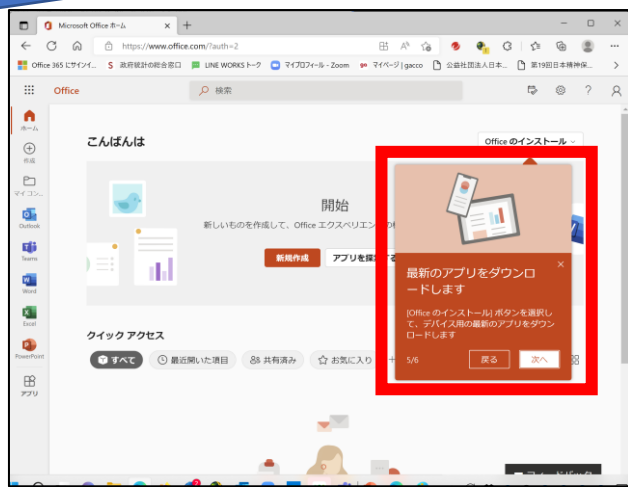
Microsoft Office ホーム ×

https://www.office.com/?auth=2

Office 365 にサインイ... 政府統計の総合窓口 LINE WORKS トーク マイプロフィール - Zoom マイページ | gacco 公益社団法人日本... 第19回日本精神保...

Office

検索

ホーム

作成

マイコン...

Outlook

Teams

Word

Excel

PowerPoint

アプリ

こんばんは

Office のインストール

開始

新しいものを作成して、Office エクスペリエン

新規作成

アプリを探

最新のアプリをダウンロードします

[Office のインストール] ボタンを選択して、デバイス用の最新のアプリをダウンロードします

5/6

戻る

次へ

クイック アクセス

すべて

最近開いた項目

共有済み

お気に入り